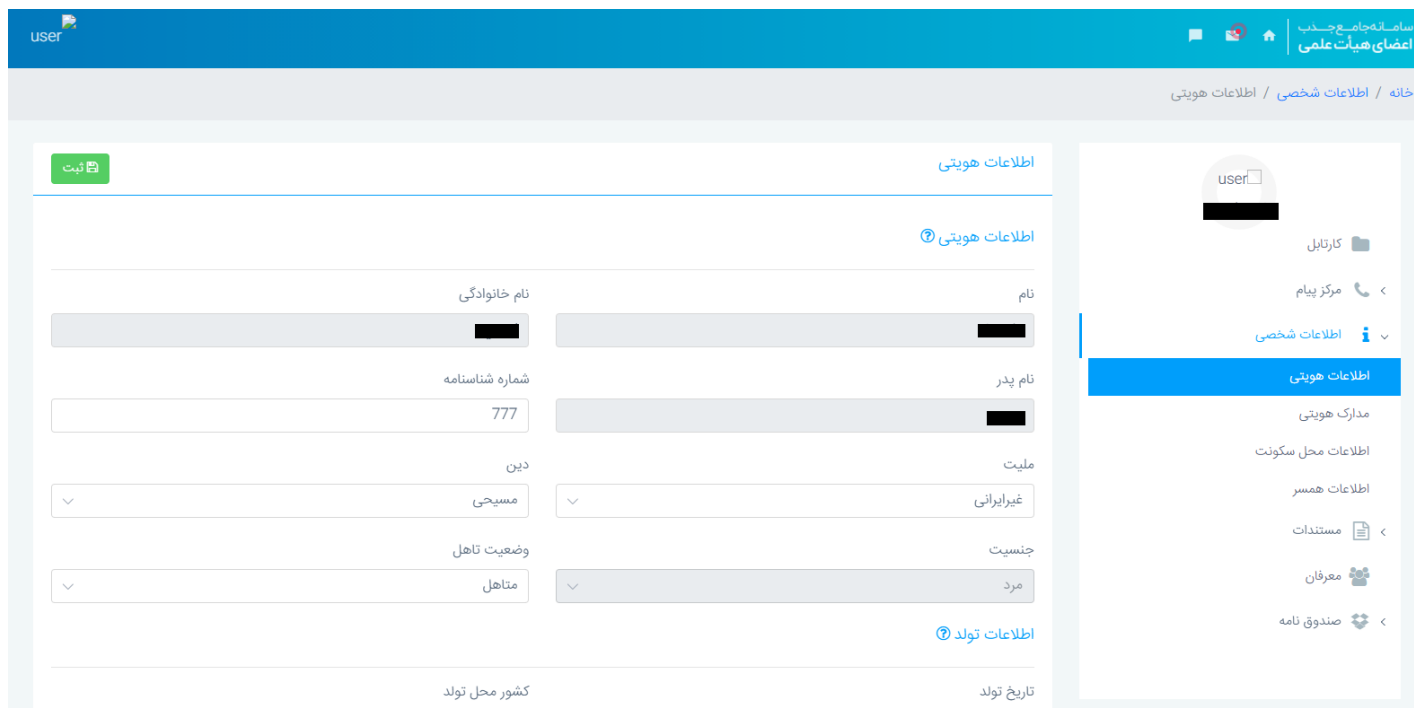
سامانه جامع جذب
اعضای هیأت علمی

user

خانه / اطلاعات شخصی / اطلاعات هویتی

user

کارتابل
مرکز پیام
اطلاعات شخصی
اطلاعات هویتی
مدارک هویتی
اطلاعات محل سکونت
اطلاعات همسر
مستندات
معرفان
صندوق نامه

اطلاعات هویتی
ثبت

اطلاعات هویتی

نام
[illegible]
نام خانوادگی
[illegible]

نام پدر
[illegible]
شماره شناسنامه
777

ملیت
غیرایرانی
دین
مسیحی

جنسیت
مرد
وضعیت تاهل
متاهل

اطلاعات تولد

تاریخ تولد
کشور محل تولد